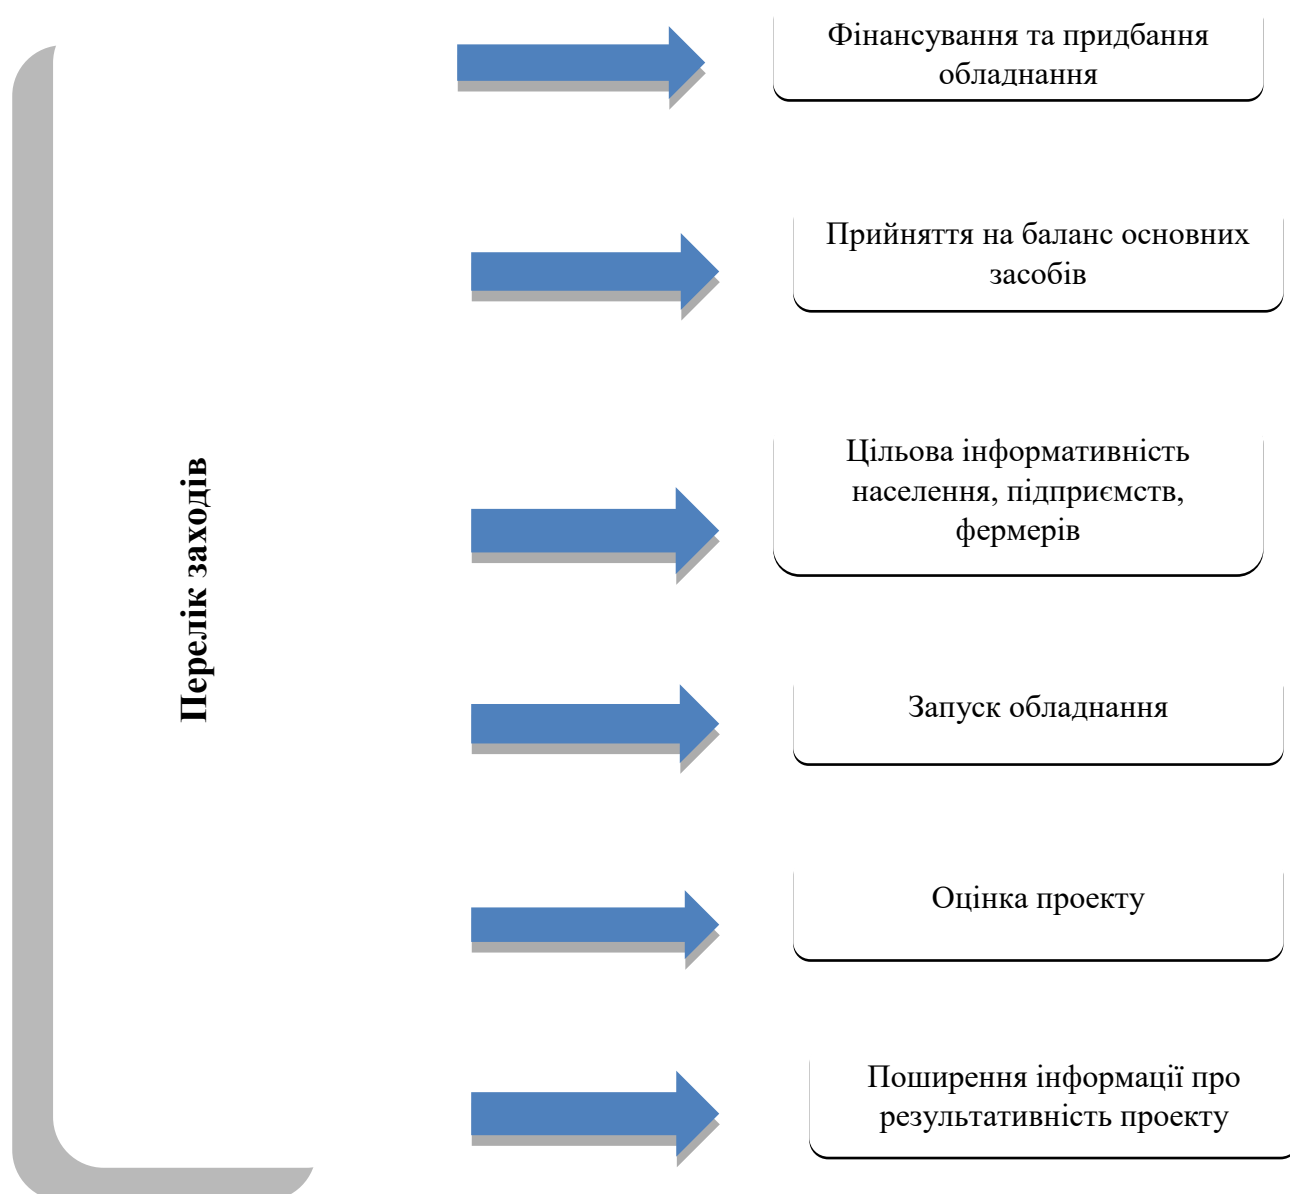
Перелік заходів

Фінансування та придбання обладнання

Прийняття на баланс основних засобів

Цільова інформативність населення, підприємств, фермерів

Запуск обладнання

Оцінка проекту

Поширення інформації про результативність проекту